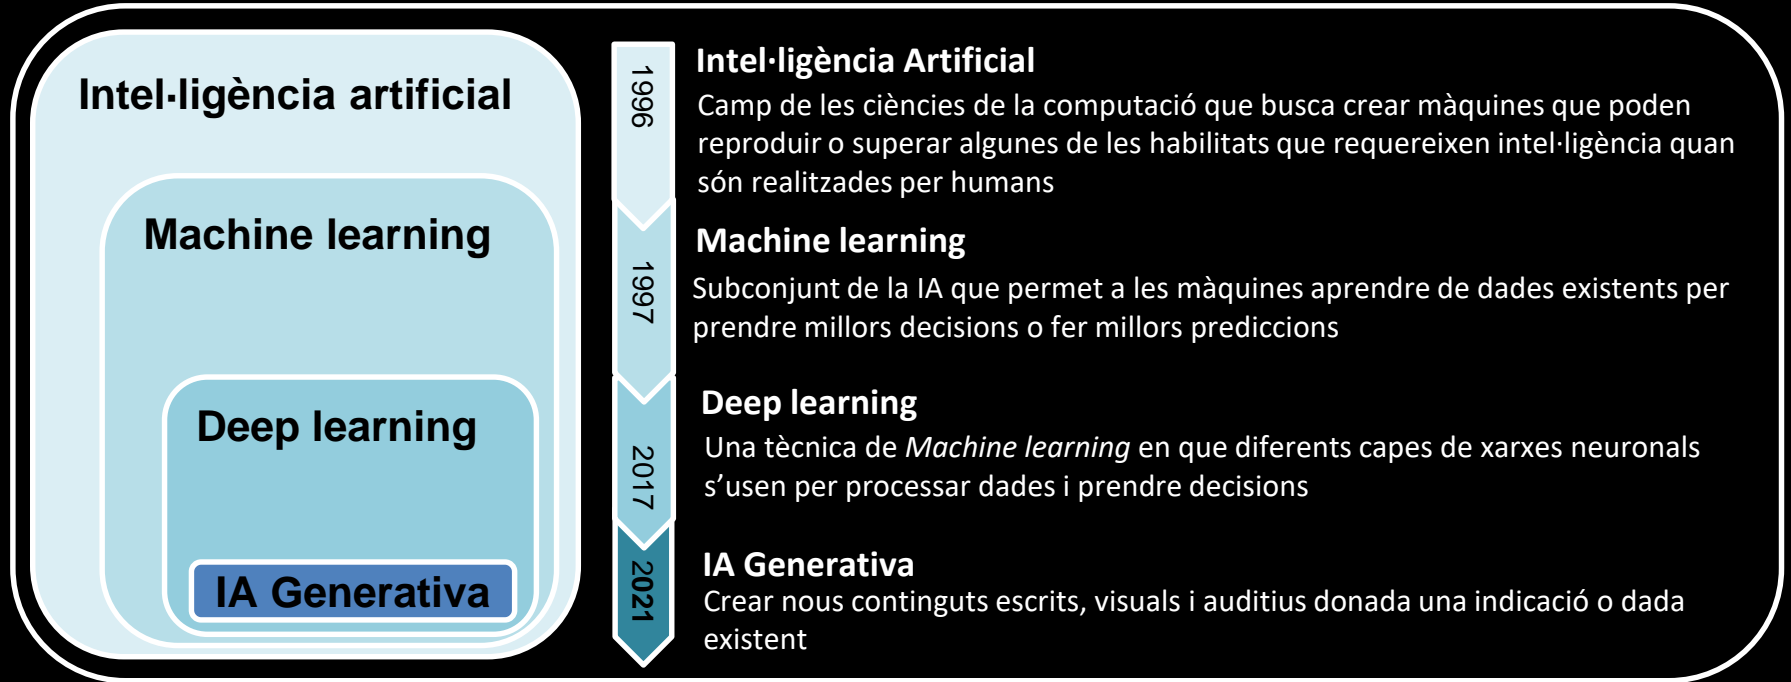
Intel·ligència artificial

Machine learning

Deep learning

IA Generativa

1996

1997

2017

2021

Intel·ligència Artificial
Camp de les ciències de la computació que busca crear màquines que poden reproduir o superar algunes de les habilitats que requereixen intel·ligència quan són realitzades per humans

Machine learning
Subconjunt de la IA que permet a les màquines aprendre de dades existents per prendre millors decisions o fer millors prediccions

Deep learning
Una tècnica de *Machine learning* en que diferents capes de xarxes neuronals s'usen per processar dades i prendre decisions

IA Generativa
Crear nous continguts escrits, visuals i auditius donada una indicació o dada existent